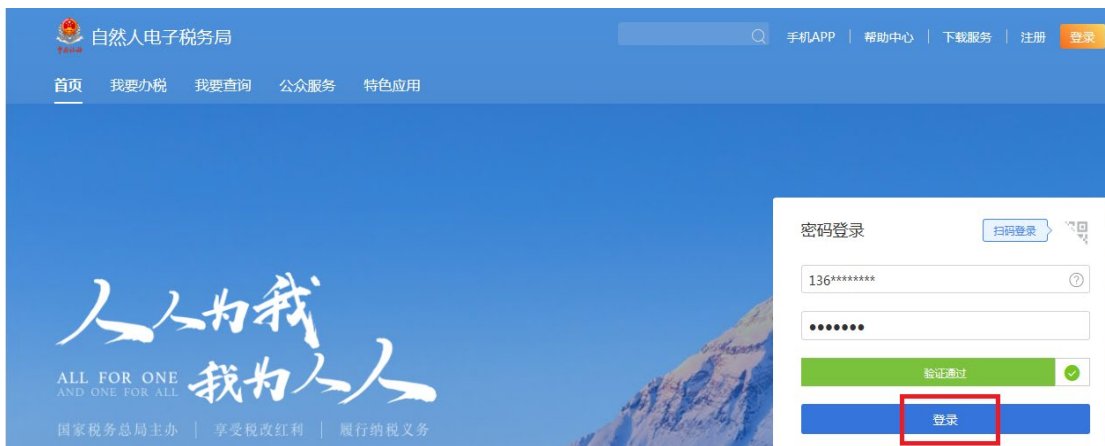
中国税务

自然人电子税务局

手机APP | 帮助中心 | 下载服务 | 注册 登录

首页 我要办税 我要查询 公众服务 特色应用

人人为我

ALL FOR ONE
AND ONE FOR ALL

我为人人

国家税务总局主办 | 享受税改红利 | 履行纳税义务

密码登录

扫码登录

136********

•••••••

验证通过

登录